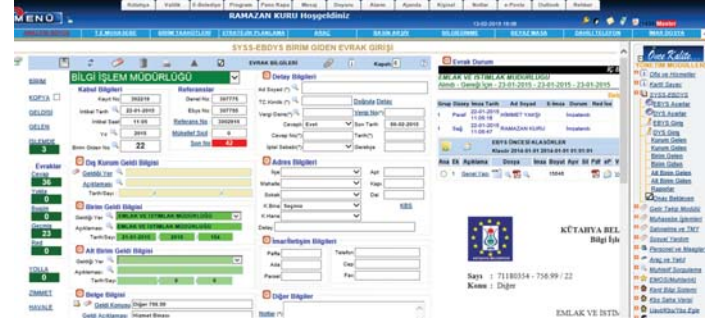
MENÜ

Kutahya | Valilik | E-Belediye | Program | Form Kayıt | Mesaj | Duyuru | Alarm | Ajanda | Kişisel | Notlar | e-Posta | Outlook | Rehber

RAMAZAN KURU Hoşgeldiniz

13-02-2015 16:00

Master

SYSS-EBDYS BİRİM GİDEN EVRAK GİRİŞİ

EVRAK BİLGİLERİ

Kapalı

BİLGİ İŞLEM MÜDÜRLÜĞÜ

Kabul Bilgileri

Kayıt No 202218

Kabul Tarihi 22-01-2015

Kabul Saat 11:05

Yıl 2015

Birim Giden No 22

Referanslar

Genel No 397775

Ekçi No 397785

Referans No 3902015

Mahalleri Sayı 6

Son No 42

BİRİM

KOPYA

GELDİSİ

GELEN

GELENEK

Evraklar

Cevap 36

Yolda 0

Bugün 0

Gecmiş 23

Red 0

YOLLA

ZİMMET

HAVALE

Diğ Kurum Gedi Bilgisi

Geldiği Yer

Açıklaması

Tarih/Sayı

Birim Geldi Bilgisi

Geldiği Yer EMLAK VE İSTİMLAK MÜDÜRLÜĞÜ

Açıklaması EMLAK VE İSTİMLAK MÜDÜRLÜĞÜ

Tarih/Sayı 23-01-2015 2015 154

Alt Birim Geldi Bilgisi

Geldiği Yer

Açıklaması

Tarih/Sayı

Belge Bilgisi

Geldi Konusu Diğer 756.99

Geldi Açıklaması Hizmet Binası

Detay Bilgileri

Ad Soyad

TC Kimlik

Vergi Dairesi

Cevaplı Evet

Cevap No

İptal Sebebi

Doğrula Detay

Vergi No

Son Tarih 09-02-2015

Tarih

Gerekçe

Adres Bilgileri

İlçe

Mahalle

Sokak

K.Birim Seçiniz

K.Hane

Detay

Apt

Kapı

Dai

KBS

İmar/İletişim Bilgileri

Pafta

Ada

Parsel

Telefon

Cep

Fax

Diğer Bilgiler

Notlar

Evrak Durum

EMLAK VE İSTİMLAK MÜDÜRLÜĞÜ

Alındı - Geregi İçin - 23-01-2015 - 23-01-2015

Grup | Düzey | İmza Tarih | Ad Soyad | E-İmza | Durum | Red İnc

1 Paraf 23-01-2015 11:09:01 HİKMET YAVŞİ İmzalandı

2 İmza 23-01-2015 11:09:47 RAMAZAN KURU İmzalandı

EBYS ÖNCESİ KLASÖRLER

Klasör 2015.01.01 2014.01.01 01.01.01

Rca | Ek | Açıklama | Dosya | İmza | Boyut | Ayr | Sil | Pdf | eF | V

1 Genel Yazı 15046

KÜTAHYA BEL

Bilgi İşle

Sayı : 71180354 - 756.99 / 22

Konu : Diğer

EMLAK VE İSTİ

Onur Kalite

YÖNETİM BİLGİLERİ

Ofis ve Hizmetler

Kartli Sayaç

SYSS-EBDYS

EBYS Ayarlar

EBYS Ayarlar

EBYS Giriş

EBYS Giriş

Kurum Gelen

Kurum Giden

Birim Gelen

Birim Giden

Alt Birim Gelen

Alt Birim Giden

Raporlar

Onay Bekleyen

Gelir Takip Modülü

Muhasebe İşlemleri

Satınalma ve TMY

Sosyal Yardım

Personel ve Maaşlar

Araç ve Yakıt

Muhtarlık Sorgulama

EMCS(Muhtarlık)

Kent Bilgi Sistemi

Kbs Daha Veren

Uavt/Kbs/Gis Eşle